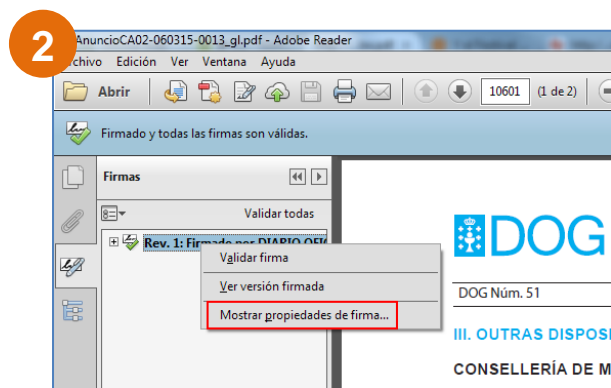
2

AnuncioCA02-060315-0013_gl.pdf - Adobe Reader

Archivo Edición Ver Ventana Ayuda

Abrir

10601 (1 de 2)

Firmado y todas las firmas son válidas.

Firmas

Validar todas

Rev. 1: Firmado por DIARIO OFI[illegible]

Validar firma

Ver versión firmada

Mostrar propiedades de firma...

DOG

DOG Núm. 51

III. OUTRAS DISPOS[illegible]

CONSELLERÍA DE M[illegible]